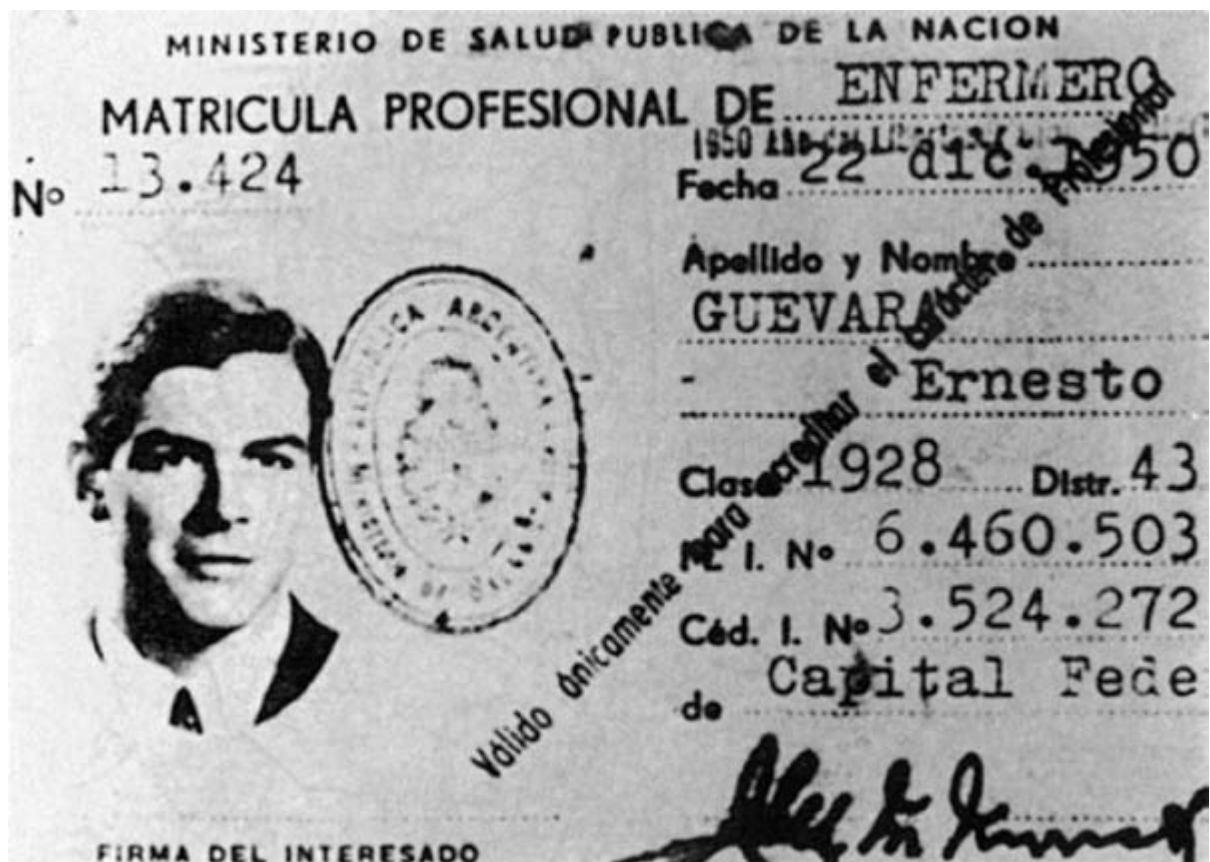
MINISTERIO DE SALUD PUBLICA DE LA NACION

MATRICULA PROFESIONAL DE ENFERMERO

Nº 13.424

1950 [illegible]
Fecha 22 dic. 1950

Apellido y Nombre
GUEVARA
- Ernesto

Clase 1928 Distr. 43
M. I. Nº 6.460.503
Céd. I. Nº 3.524.272
de Capital Fede

Válido únicamente para acreditar el carácter de Profesional

REPUBLICA ARGENTINA

FIRMA DEL INTERESADO